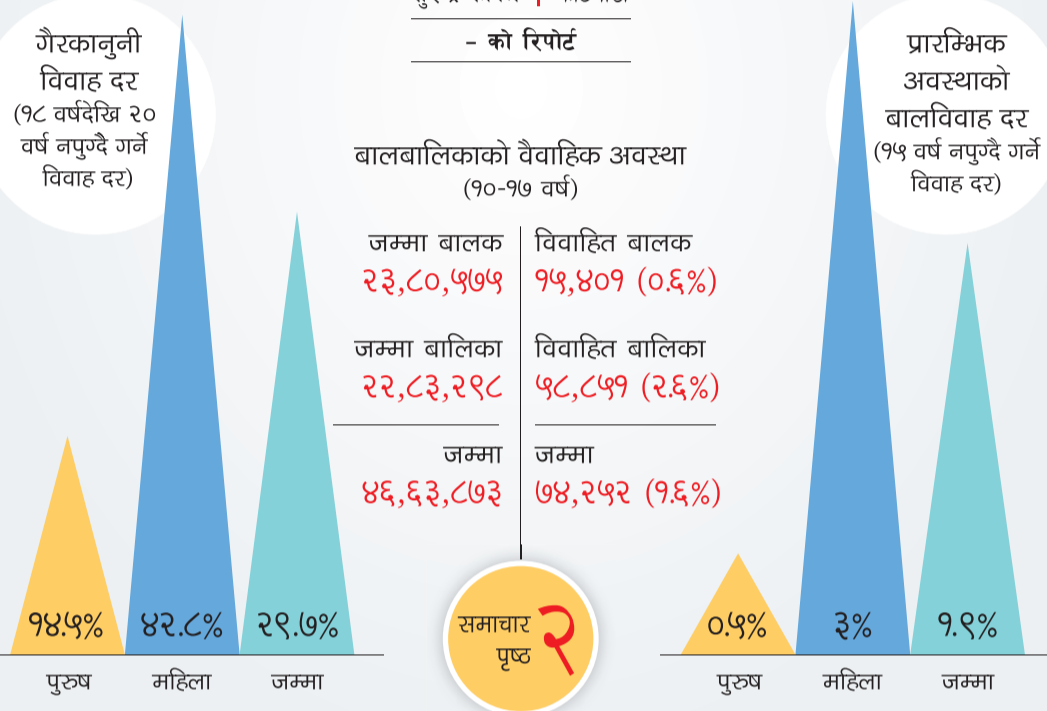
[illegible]

– को रिपोर्ट

गैरकानुनी विवाह दर (१८ वर्षदेखि २० वर्ष नपुग्दै गर्ने विवाह दर)

प्रारम्भिक अवस्थाको बालविवाह दर (१५ वर्ष नपुग्दै गर्ने विवाह दर)

बालबालिकाको वैवाहिक अवस्था (१०-१७ वर्ष)

| जम्मा बालक २३,८०,५७५ | विवाहित बालक १५,४०१ (०.६%) |
|---|---|
| जम्मा बालिका २२,८३,२९८ | विवाहित बालिका ५८,८५१ (२.६%) |
| जम्मा ४६,६३,८७३ | जम्मा ७४,२५२ (१.६%) |

१४.५% पुरुष
४२.८% महिला
२९.७% जम्मा

समाचार पृष्ठ २

०.५% पुरुष
३% महिला
१.९% जम्मा